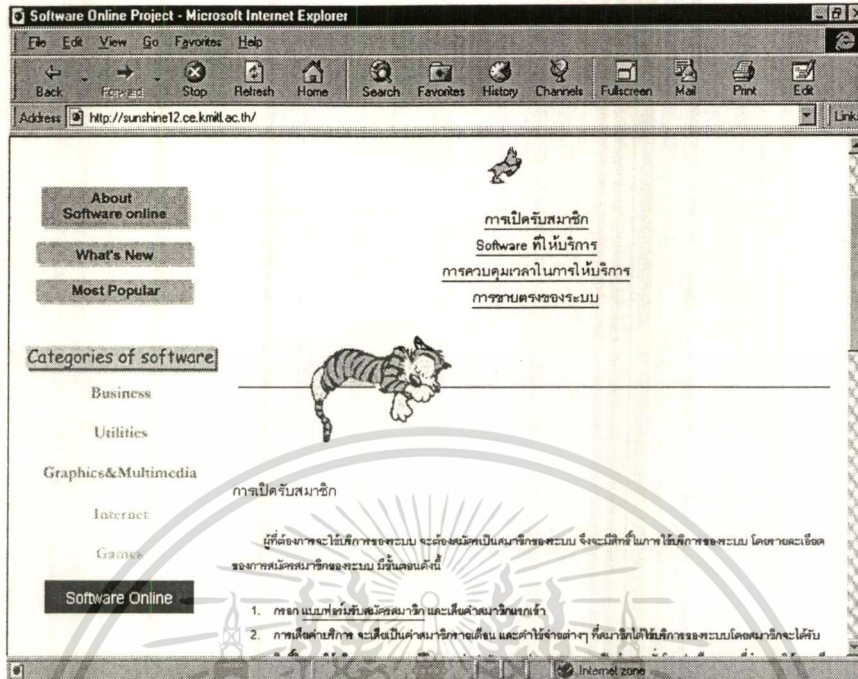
Software Online Project - Microsoft Internet Explorer

File Edit View Go Favorites Help

Back Forward Stop Refresh Home Search Favorites History Channels Fullscreen Mail Print Edit

Address http://sunshine12.ce.kmitl.ac.th/

Links

About Software online

What's New

Most Popular

Categories of software

Business

Utilities

Graphics&Multimedia

Internet

Games

Software Online

การเปิดรับสมาชิก

Software ที่ให้บริการ

การควบคุมเวลาในการให้บริการ

การขยายตรงของระบบ

การเปิดรับสมาชิก

ผู้ที่ต้องการจะใช้บริการของระบบ จะต้องสมัครเป็นสมาชิกของระบบ จึงจะมีสิทธิ์ในการใช้บริการของระบบ โดยรายละเอียดของการสมัครสมาชิกของระบบ มีขั้นตอนดังนี้

1. กรอก แบบฟอร์มรับสมัครสมาชิก และเสียค่าสมาชิกแรกเข้า

2. การเสียค่าบริการ จะเสียเป็นค่าสมาชิกรายเดือน และค่าใช้จ่ายต่างๆ ที่สมาชิกได้ใช้บริการของระบบโดยสมาชิกจะได้รับ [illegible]

Internet zone